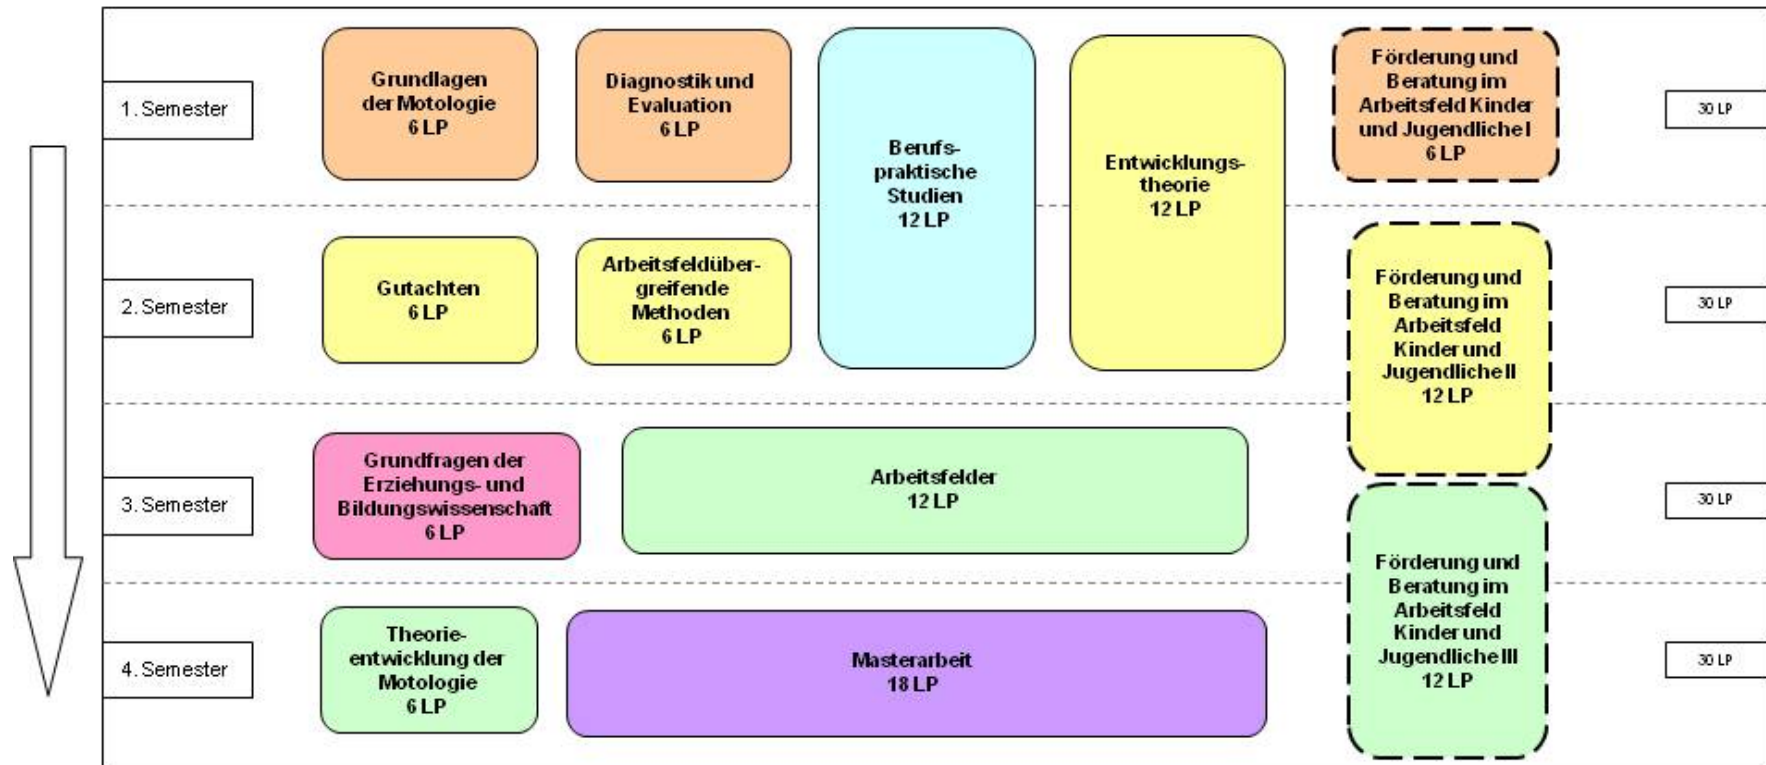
1. Semester

Grundlagen der Motologie 6 LP

Diagnostik und Evaluation 6 LP

Berufspraktische Studien 12 LP

Entwicklungstheorie 12 LP

Förderung und Beratung im Arbeitsfeld Kinder und Jugendliche I 6 LP

30 LP

2. Semester

Gutachten 6 LP

Arbeitsfeldübergreifende Methoden 6 LP

Förderung und Beratung im Arbeitsfeld Kinder und Jugendliche II 12 LP

30 LP

3. Semester

Grundfragen der Erziehungs- und Bildungswissenschaft 6 LP

Arbeitsfelder 12 LP

30 LP

4. Semester

Theorieentwicklung der Motologie 6 LP

Masterarbeit 18 LP

Förderung und Beratung im Arbeitsfeld Kinder und Jugendliche III 12 LP

30 LP